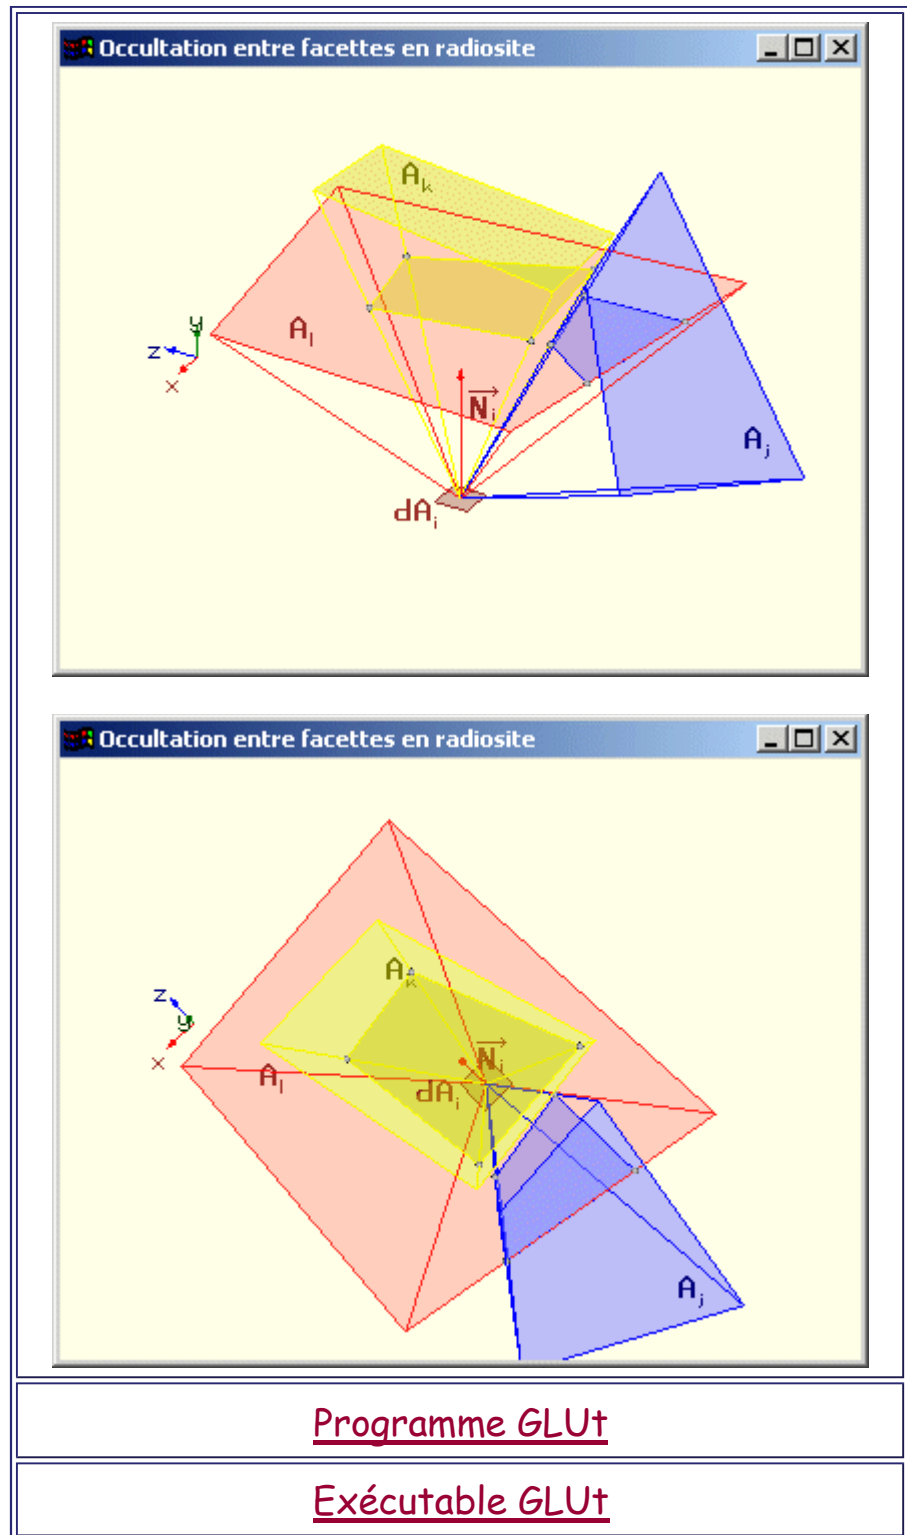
Occultation entre facettes en radiosite

$A_k$

$A_l$

$\vec{N}_i$

$A_j$

$dA_i$

y
z
x

Occultation entre facettes en radiosite

$A_k$

$\vec{N}_i$

$A_l$

$dA_i$

$A_j$

z
y
x

Programme GLUt

Exécutable GLUt